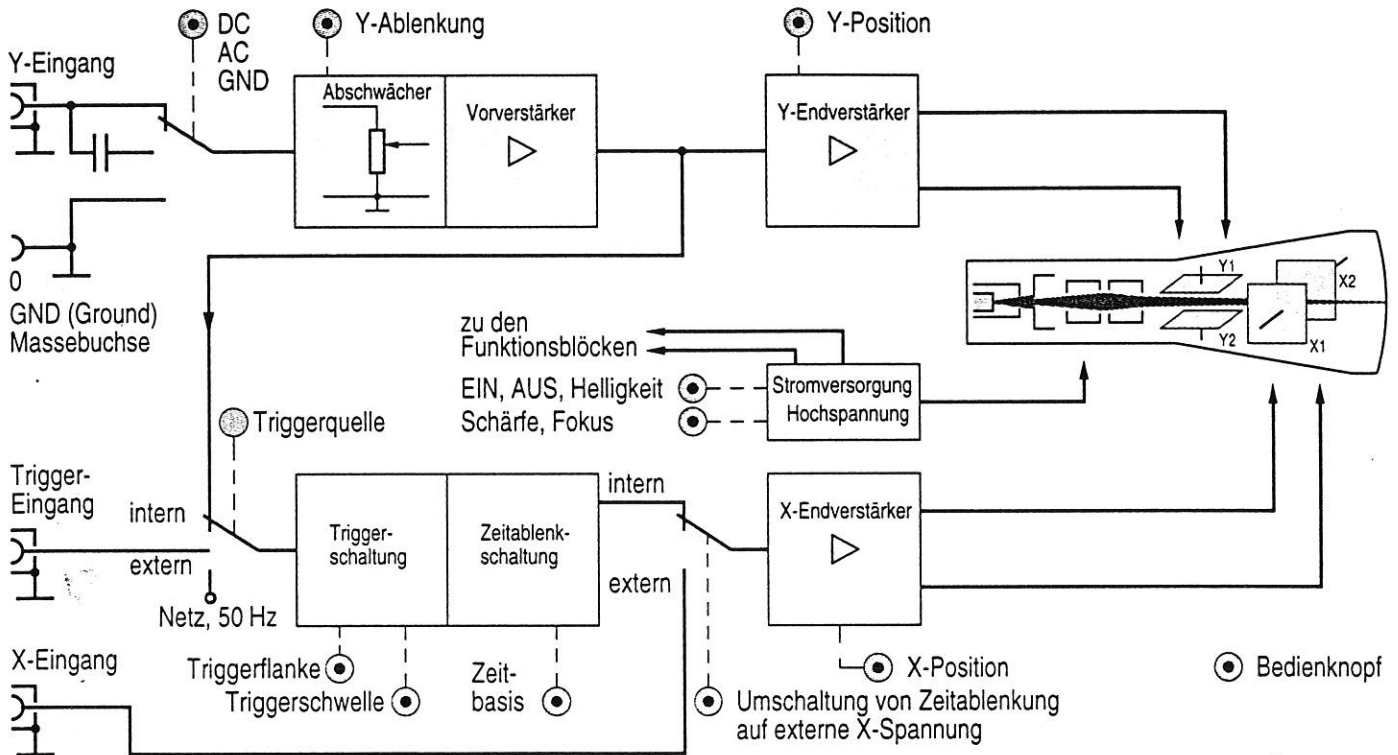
Y-Eingang

DC
AC
GND

Y-Ablenkung

Abschwächer

Vorverstärker

Y-Position

Y-Endverstärker

0
GND (Ground)
Massebuchse

zu den
Funktionsblöcken

EIN, AUS, Helligkeit
Schärfe, Fokus

Stromversorgung
Hochspannung

Y1
Y2
X1
X2

Triggerquelle

Trigger-
Eingang

intern

extern

Netz, 50 Hz

Triggerschaltung

Zeitablenkschaltung

intern

extern

X-Endverstärker

X-Eingang

Triggerflanke
Triggerschwelle

Zeitbasis

X-Position

Umschaltung von Zeitablenkung auf externe X-Spannung

Bedienknopf